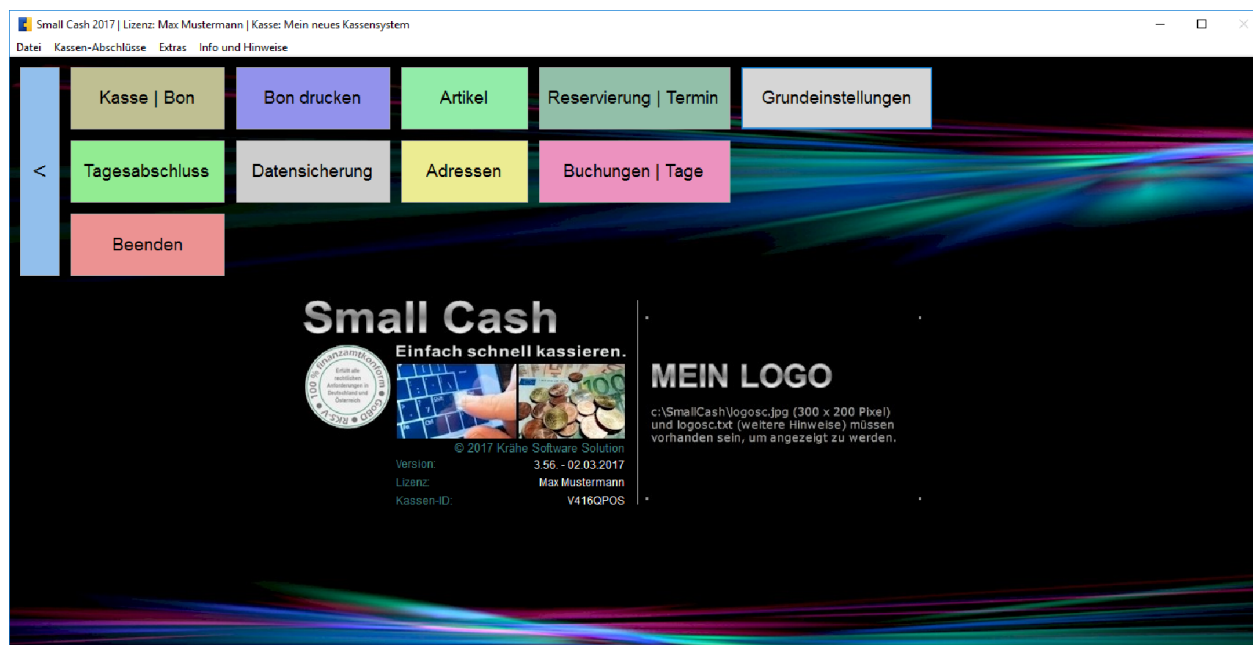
Small Cash 2017 | Lizenz: Max Mustermann | Kasse: Mein neues Kassensystem

Datei Kassen-Abschlüsse Extras Info und Hinweise

<

Kasse | Bon

Bon drucken

Artikel

Reservierung | Termin

Grundeinstellungen

Tagesabschluss

Datensicherung

Adressen

Buchungen | Tage

Beenden

Small Cash

Einfach schnell kassieren.

100 % finanzamtkonform

Erfüllt alle rechtlichen Anforderungen in Deutschland und Österreich

GoBD RKS-V

100

© 2017 Krähe Software Solution

Version: 3.56. - 02.03.2017

Lizenz: Max Mustermann

Kassen-ID: V416QPOS

MEIN LOGO

c:\SmallCash\logosc.jpg (300 x 200 Pixel) und logosc.txt (weitere Hinweise) müssen vorhanden sein, um angezeigt zu werden.